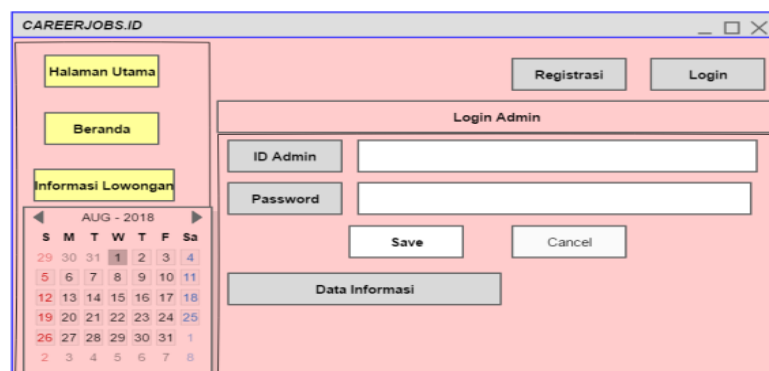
CAREERJOBS.ID

Halaman Utama

Beranda

Informasi Lowongan

AUG - 2018

| S | M | T | W | T | F | Sa |
|---|---|---|---|---|---|---|
| 29 | 30 | 31 | 1 | 2 | 3 | 4 |
| 5 | 6 | 7 | 8 | 9 | 10 | 11 |
| 12 | 13 | 14 | 15 | 16 | 17 | 18 |
| 19 | 20 | 21 | 22 | 23 | 24 | 25 |
| 26 | 27 | 28 | 29 | 30 | 31 | 1 |
| 2 | 3 | 4 | 5 | 6 | 7 | 8 |

Registrasi

Login

Login Admin

ID Admin

Password

Save

Cancel

Data Informasi